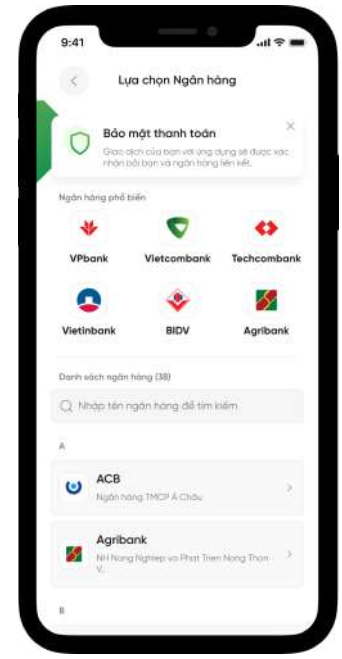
9:41

Lựa chọn Ngân hàng

Bảo mật thanh toán

Giao dịch của bạn với ứng dụng sẽ được xác nhận bởi bạn và ngân hàng liên kết.

Ngân hàng phổ biến

VPbank
Vietcombank
Techcombank
Vietinbank
BIDV
Agribank

Danh sách ngân hàng (38)

Nhập tên ngân hàng để tìm kiếm

A

ACB
Ngân hàng TMCP Á Châu

Agribank
NH Nong Nghiep va Phat Trien Nong Thon V.

B